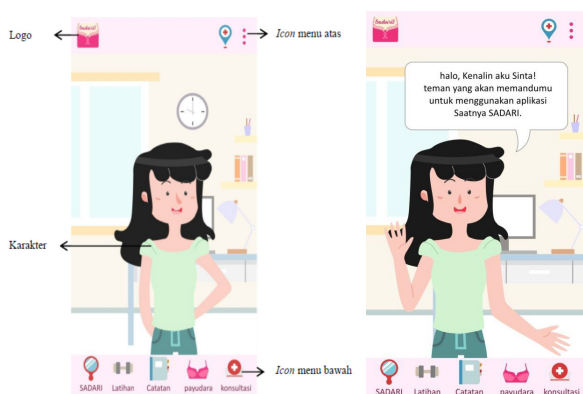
Logo

Sadari

Icon menu atas

Karakter

Icon menu bawah

SADARI Latihan Catatan payudara konsultasi

Sadari

halo, Kenalin aku Sinta! teman yang akan memandumu untuk menggunakan aplikasi Saatnya SADARI.

SADARI Latihan Catatan payudara konsultasi